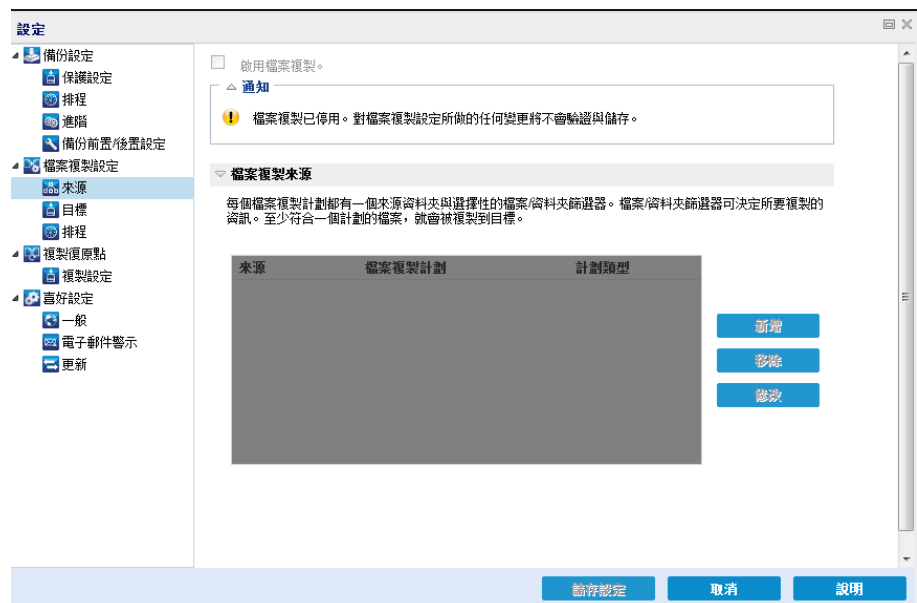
設定

備份設定
保護設定
排程
進階
備份前置/後置設定
檔案複製設定
來源
目標
排程
複製復原點
複製設定
喜好設定
一般
電子郵件警示
更新

啟用檔案複製。

通知

檔案複製已停用。對檔案複製設定所做的任何變更將不會驗證與儲存。

檔案複製來源

每個檔案複製計劃都有一個來源資料夾與選擇性的檔案/資料夾篩選器。檔案/資料夾篩選器可決定所要複製的資訊。至少符合一個計劃的檔案，就會被複製到目標。

| 來源 | 檔案複製計劃 | 計劃類型 |
|---|---|---|

新增
移除
修改

儲存設定
取消
說明